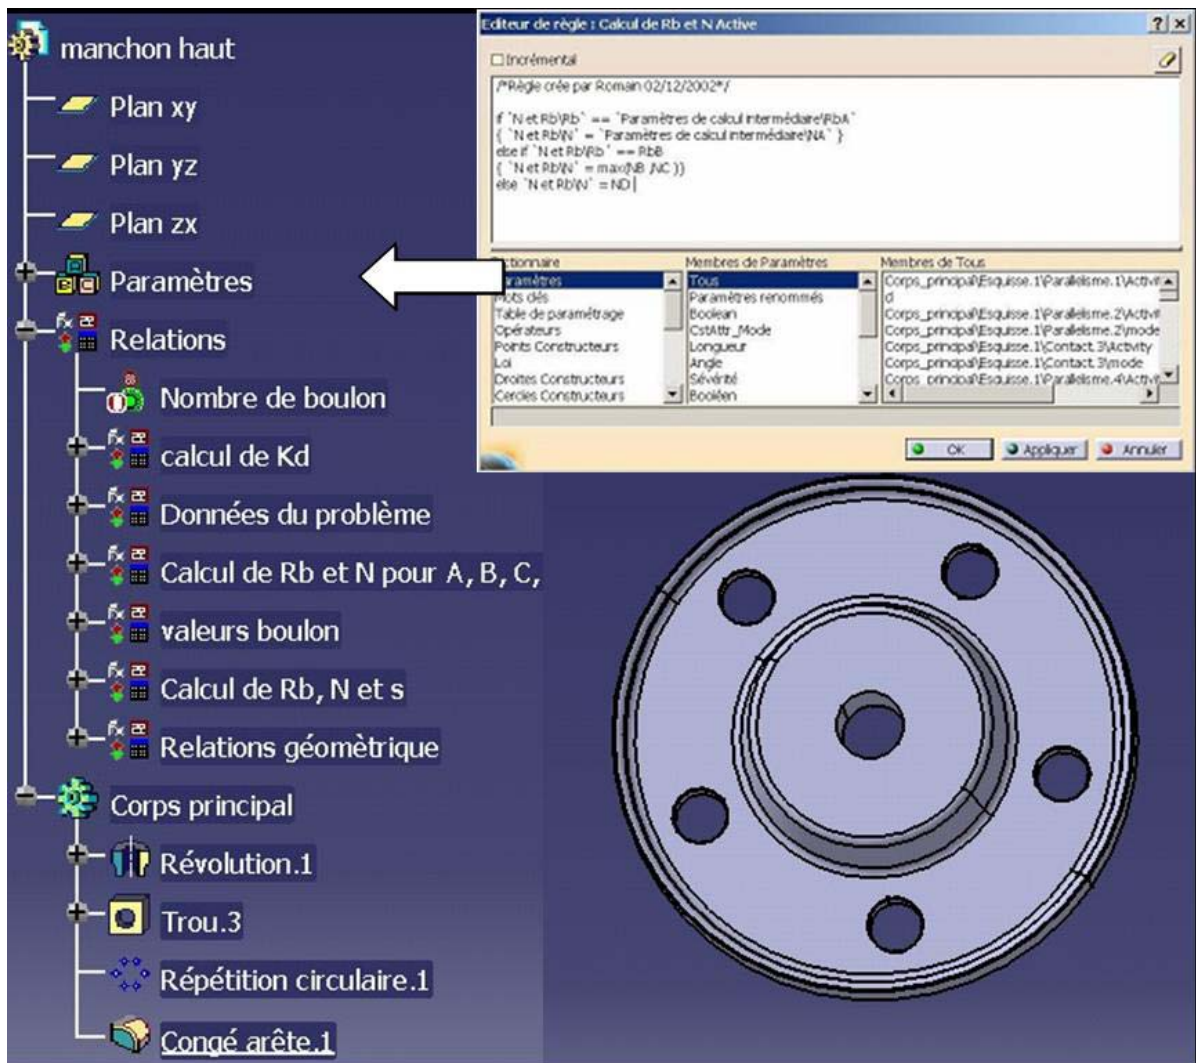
manchon haut
Plan xy
Plan yz
Plan zx
Paramètres
Relations
Nombre de boulon
calcul de Kd
Données du problème
Calcul de Rb et N pour A, B, C,
valeurs boulon
Calcul de Rb, N et s
Relations géomètrique
Corps principal
Révolution.1
Trou.3
Répétition circulaire.1
Congé arête.1

Editeur de règle : Calcul de Rb et N Active
?
x
Incrémental
/*Règle crée par Romain 02/12/2002*/

if `N et Rb\Rb` == `Paramètres de calcul intermédiaire\RbA`
{ `N et Rb\N` = `Paramètres de calcul intermédiaire\NA` }
else if `N et Rb\Rb` == RbB
{ `N et Rb\N` = max(NB ,NC )}
else `N et Rb\N` = ND

| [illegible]ctionnaire | Membres de Paramètres | Membres de Tous |
|---|---|---|
| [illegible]aramètres | Tous | Corps_principal\Esquisse.1\Parallelisme.1\Activit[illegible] |
| Mots clés | Paramètres renommés | d |
| Table de paramétrage | Boolean | Corps_principal\Esquisse.1\Parallelisme.2\Activit |
| Opérateurs | CstAttr_Mode | Corps_principal\Esquisse.1\Parallelisme.2\mode |
| Points Constructeurs | Longueur | Corps_principal\Esquisse.1\Contact.3\Activity |
| Loi | Angle | Corps_principal\Esquisse.1\Contact.3\mode |
| Droites Constructeurs | Sévérité | Corps_principal\Esquisse.1\Parallelisme.4\Activit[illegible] |
| Cercles Constructeurs | Booléen | |

OK
Appliquer
Annuler